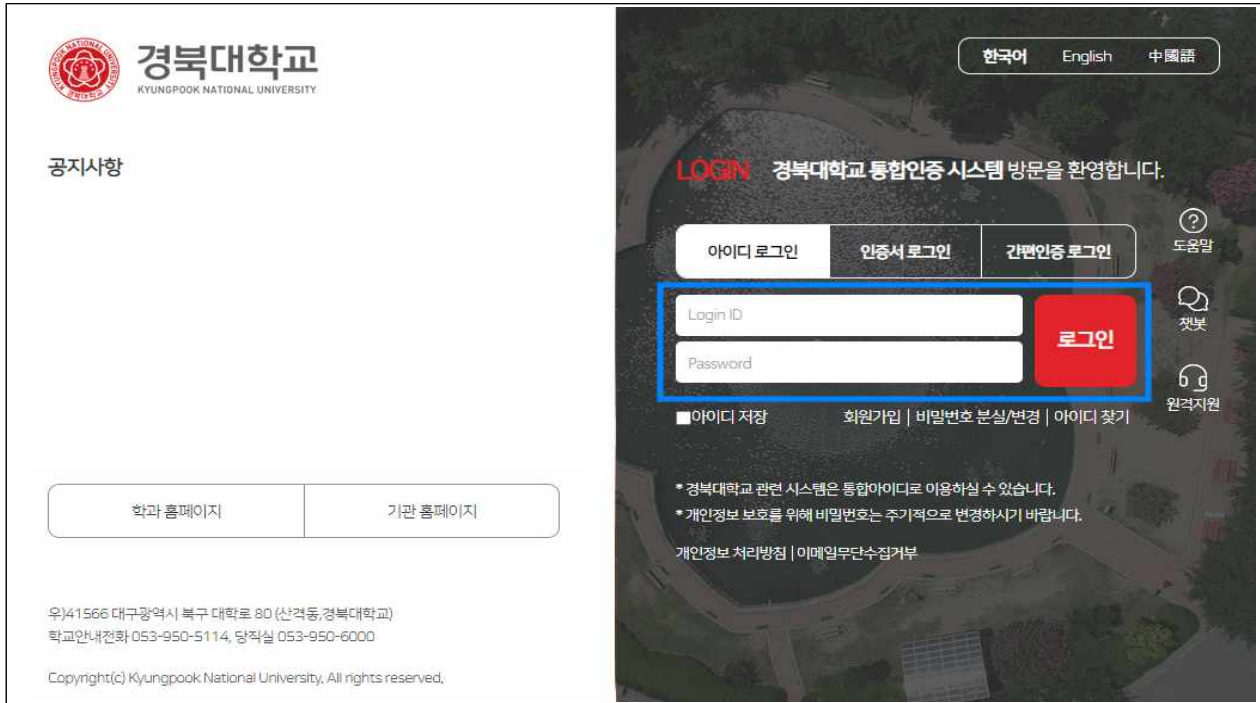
경북대학교
KYUNGPOOK NATIONAL UNIVERSITY

공지사항

학과 홈페이지 | 기관 홈페이지

우)41566 대구광역시 북구 대학로 80 (산격동,경북대학교)
학교안내전화 053-950-5114, 당직실 053-950-6000

Copyright(c) Kyungpook National University, All rights reserved.

한국어 English 中國語

LOGIN 경북대학교 통합인증 시스템 방문을 환영합니다.

아이디 로그인 | 인증서 로그인 | 간편인증 로그인

Login ID
Password
로그인

아이디 저장 회원가입 | 비밀번호 분실/변경 | 아이디 찾기

도움말
챗봇
원격지원

* 경북대학교 관련 시스템은 통합아이디로 이용하실 수 있습니다.
* 개인정보 보호를 위해 비밀번호는 주기적으로 변경하시기 바랍니다.

개인정보 처리방침 | 이메일무단수집거부